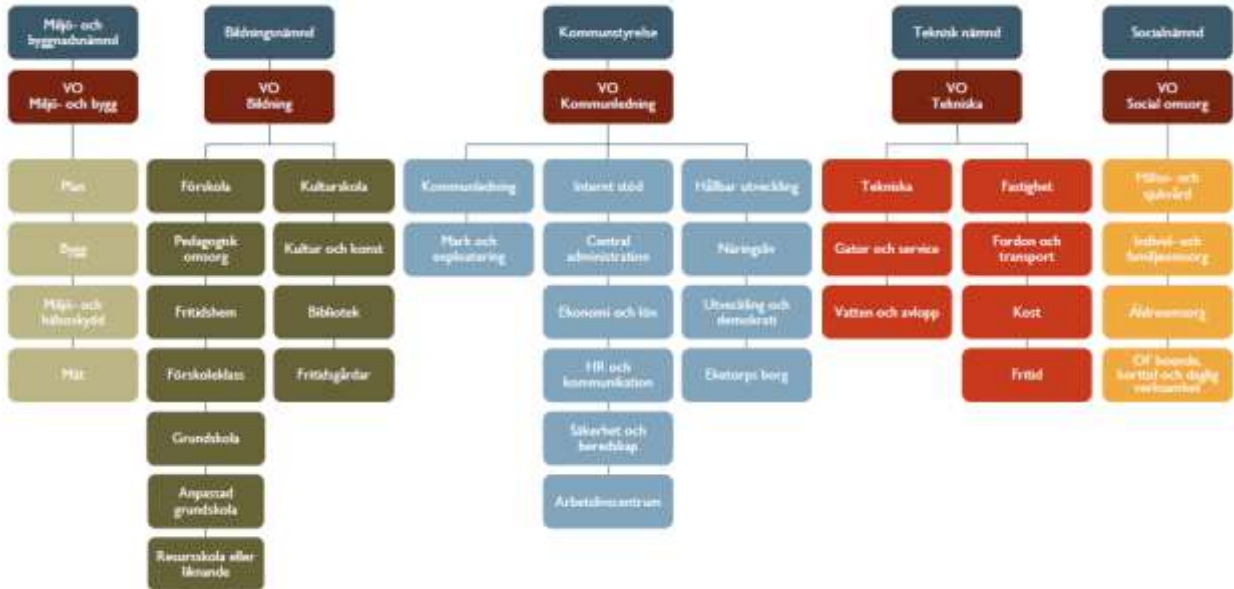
Miljö- och byggnadsnämnd

VO
Miljö- och bygg

Plan

Bygg

Miljö- och hälsoskydd

Mät

Bildningsnämnd

VO
Bildning

Förskola

Pedagogisk omsorg

Fritidshem

Förskoleklass

Grundskola

Anpassad grundskola

Resursskola eller liknande

Kulturskola

Kultur och konst

Bibliotek

Fritidsgårdar

Kommunstyrelse

VO
Kommunledning

Kommunledning

Mark och exploatering

Internt stöd

Central administration

Ekonomi och lön

HR och kommunikation

Säkerhet och beredskap

Arbetslivscentrum

Hållbar utveckling

Näringsliv

Utveckling och demokrati

Eketorps borg

Teknisk nämnd

VO
Tekniska

Tekniska

Gator och service

Vatten och avlopp

Fastighet

Fordon och transport

Kost

Fritid

Socialnämnd

VO
Social omsorg

Hälso- och sjukvård

Individ- och familjeomsorg

Äldreomsorg

OF boende, korttid och daglig verksamhet